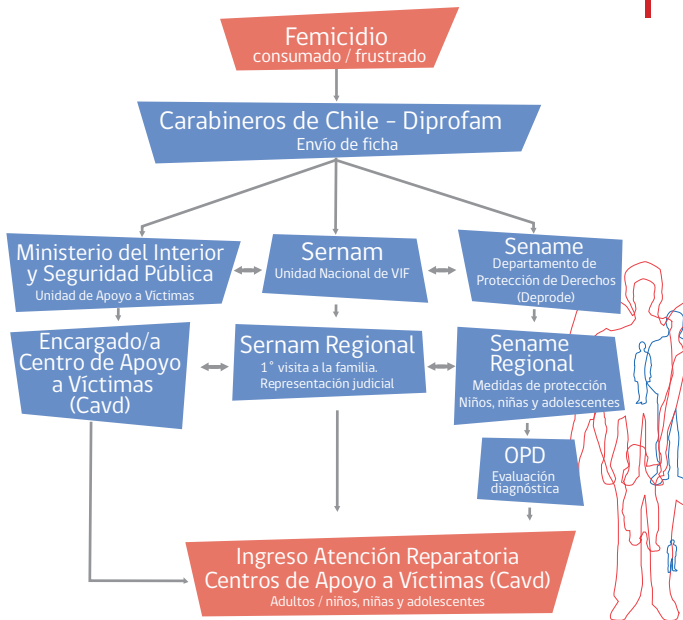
Femicidio
consumado / frustrado

Carabineros de Chile - Diprofam
Envío de ficha

Ministerio del Interior y Seguridad Pública
Unidad de Apoyo a Víctimas

Sernam
Unidad Nacional de VIF

Sename
Departamento de Protección de Derechos (Deprode)

Encargado/a Centro de Apoyo a Víctimas (Cavd)

Sernam Regional
1° visita a la familia.
Representación judicial

Sename Regional
Medidas de protección
Niños, niñas y adolescentes

OPD
Evaluación diagnóstica

Ingreso Atención Reparatoria
Centros de Apoyo a Víctimas (Cavd)
Adultos / niños, niñas y adolescentes